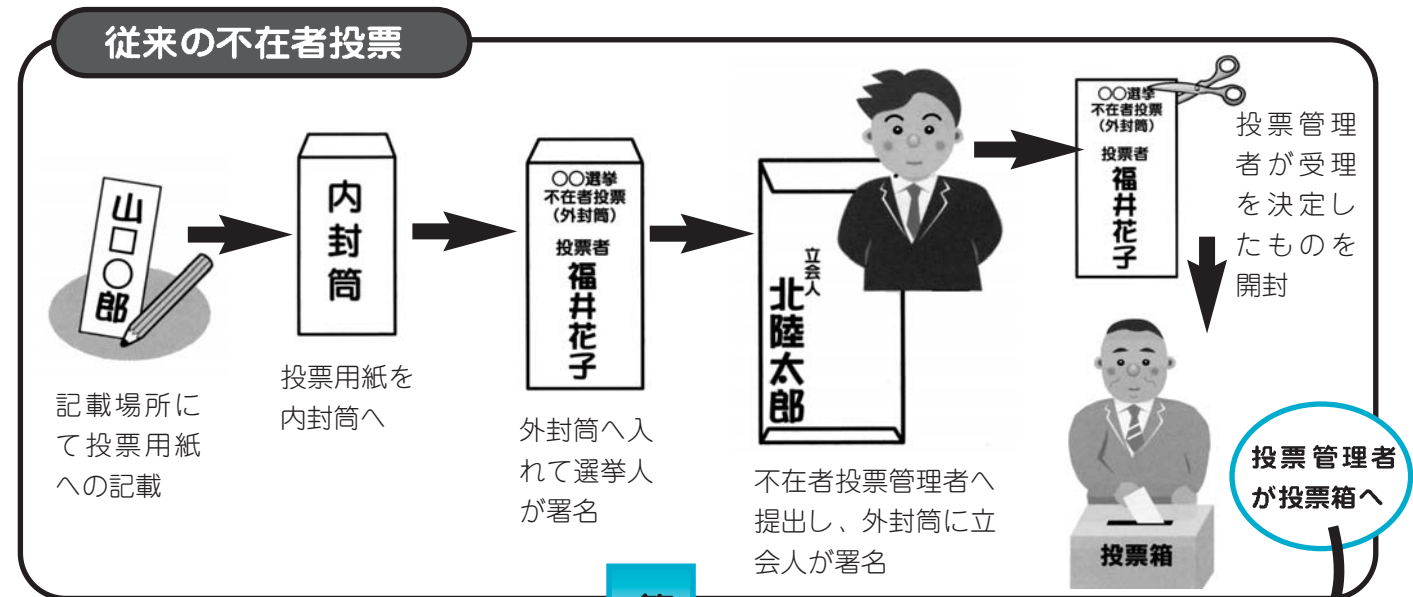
従来の不在者投票

山口○郎

記載場所にて投票用紙への記載

内封筒

投票用紙を内封筒へ

○○選挙
不在者投票
(外封筒)
投票者
福井花子

外封筒へ入れて選挙人が署名

立会人
北陸太郎

不在者投票管理者へ提出し、外封筒に立会人が署名

○○選挙
不在者投票
(外封筒)
投票者
福井花子

投票管理者が受理を決定したものを開封

投票箱

投票管理者が投票箱へ

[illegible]